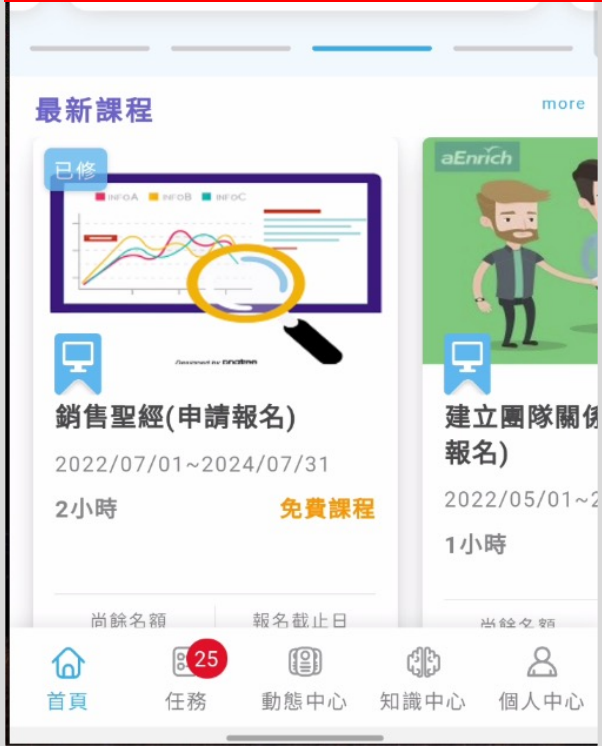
最新課程

more

已修

INFOA INFOB INFOC

銷售聖經(申請報名)

2022/07/01~2024/07/31

2小時

免費課程

尚餘名額

報名截止日

aEnrich

建立團隊關係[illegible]報名)

2022/05/01~2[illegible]

1小時

尚餘名額

首頁

25

任務

動態中心

知識中心

個人中心